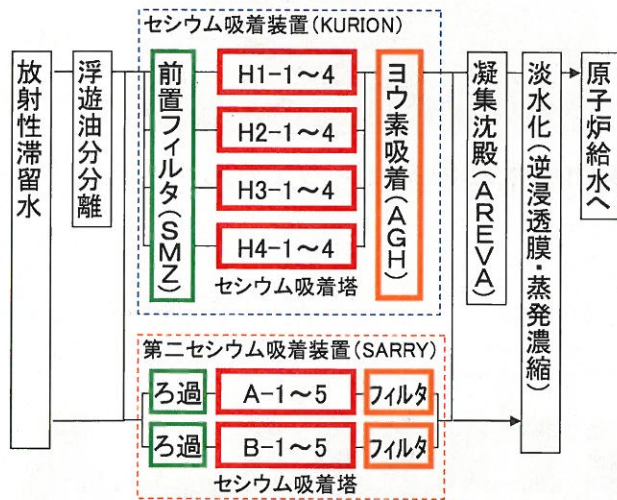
セシウム吸着装置(KURION)

放射性滞留水

浮遊油分分離

前置フィルタ(SMZ)

H1-1〜4

H2-1〜4

H3-1〜4

H4-1〜4

セシウム吸着塔

ヨウ素吸着(AGH)

凝集沈殿(AREVA)

淡水化(逆浸透膜・蒸発濃縮)

原子炉給水へ

第二セシウム吸着装置(SARRY)

ろ過

A-1〜5

フィルタ

ろ過

B-1〜5

フィルタ

セシウム吸着塔